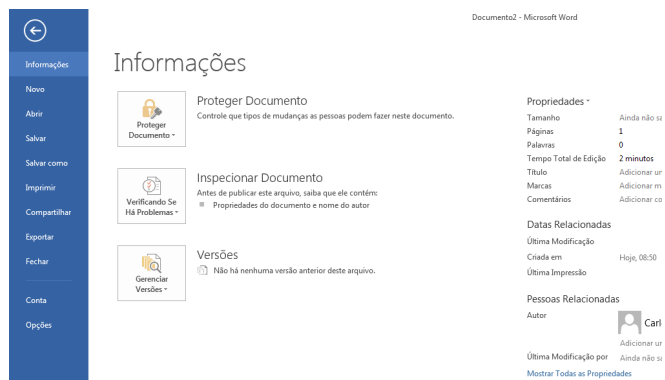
Documento2 - Microsoft Word

Informações
Novo
Abrir
Salvar
Salvar como
Imprimir
Compartilhar
Exportar
Fechar
Conta
Opções

Informações

Proteger Documento ▾

Proteger Documento
Controle que tipos de mudanças as pessoas podem fazer neste documento.

Verificando Se Há Problemas ▾

Inspecionar Documento
Antes de publicar este arquivo, saiba que ele contém:
▪ Propriedades do documento e nome do autor

Gerenciar Versões ▾

Versões
Não há nenhuma versão anterior deste arquivo.

Propriedades ▾

| | |
|---|---|
| Tamanho | Ainda não sa |
| Páginas | 1 |
| Palavras | 0 |
| Tempo Total de Edição | 2 minutos |
| Título | Adicionar u |
| Marcas | Adicionar m |
| Comentários | Adicionar co |

Datas Relacionadas

| | |
|---|---|
| Última Modificação | |
| Criada em | Hoje, 08:50 |
| Última Impressão | |

Pessoas Relacionadas

| | |
|---|---|
| Autor | Carl |
| | Adicionar u |
| Última Modificação por | Ainda não sa |

Mostrar Todas as Propriedades